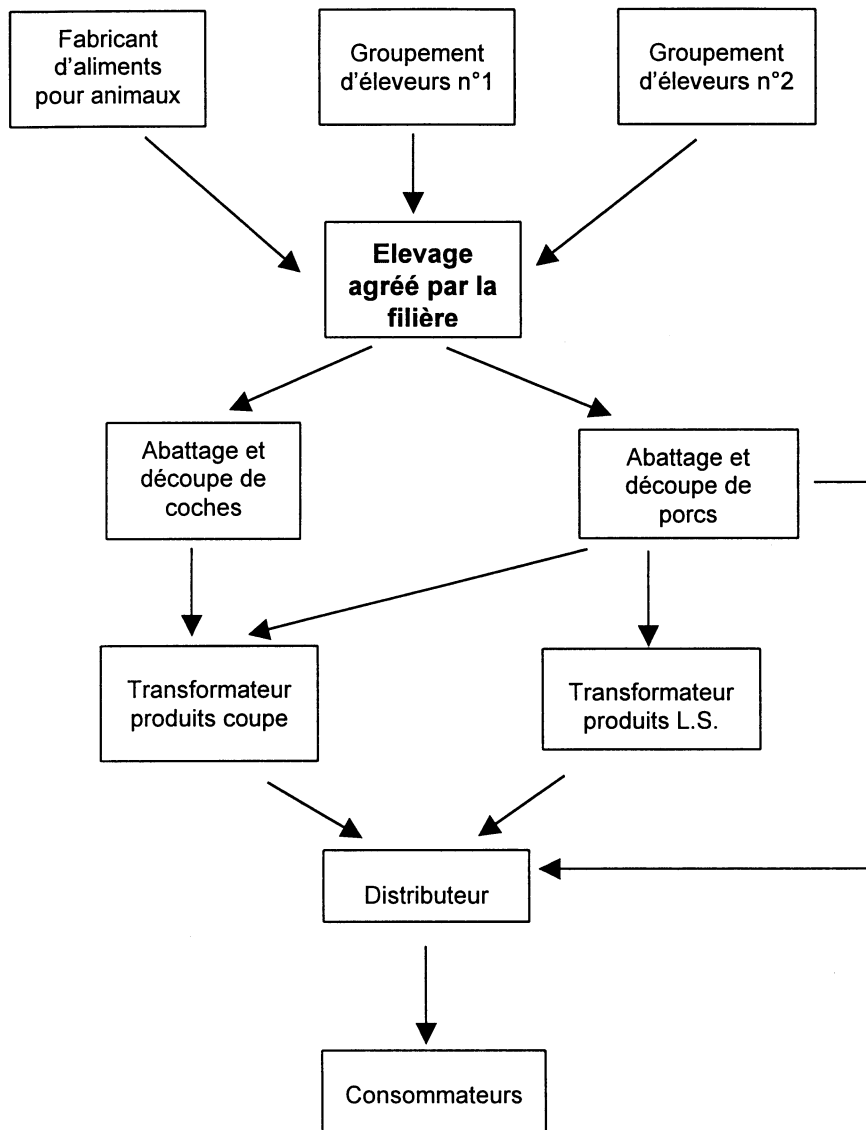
Fabricant d'aliments pour animaux

Groupement d'éleveurs n°1

Groupement d'éleveurs n°2

**Elevage agréé par la filière**

Abattage et découpe de coches

Abattage et découpe de porcs

Transformateur produits coupe

Transformateur produits L.S.

Distributeur

Consommateurs